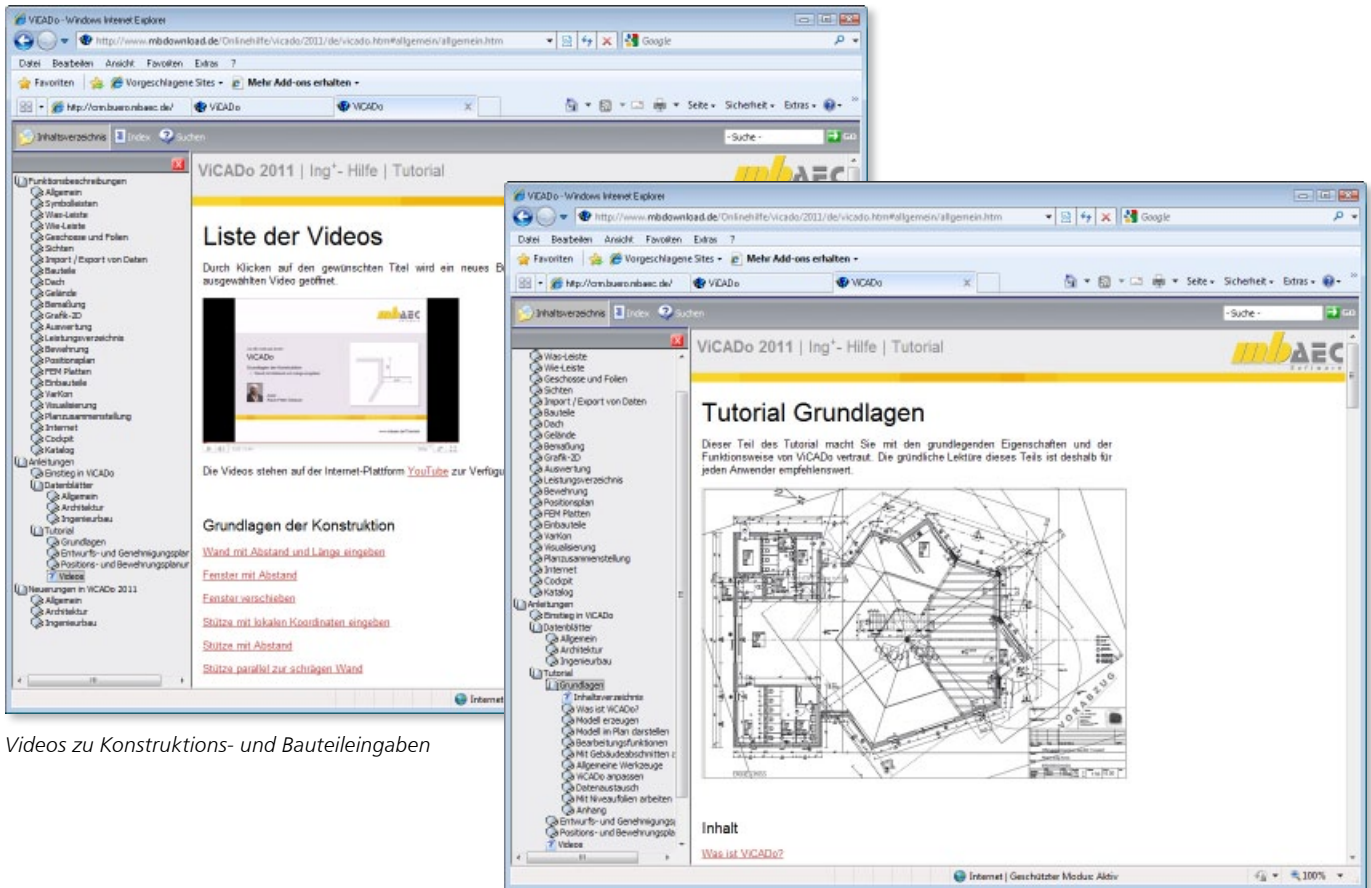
ViCADo - Windows Internet Explorer

http://www.mbdownload.de/Onlinehilfe/vicado/2011/de/vicado.htm#allgemein/allgemein.htm

Google

Datei Bearbeiten Ansicht Favoriten Extras ?

Favoriten Vorgeschlagene Sites Mehr Add-ons erhalten

http://crm.buero.mbaec.de/ ViCADo ViCADo

Seite Sicherheit Extras

Inhaltsverzeichnis Index Suchen

-Suche- GO

Funktionsbeschreibungen
Allgemein
Symbolleisten
Was-Leiste
Wie-Leiste
Geschosse und Folien
Sichten
Import / Export von Daten
Bauteile
Dach
Gelände
Bemaßung
Grafik-2D
Auswertung
Leistungsverzeichnis
Bewehrung
Positionsplan
FEM Platten
Einbauteile
VarKon
Visualisierung
Planzusammenstellung
Internet
Cockpit
Katalog
Anleitungen
Einstieg in ViCADo
Datenblätter
Allgemein
Architektur
Ingenieurbau
Tutorial
Grundlagen
Entwurfs- und Genehmigungsplan
Positions- und Bewehrungsplanung
Videos
Neuerungen in ViCADo 2011
Allgemein
Architektur
Ingenieurbau

ViCADo 2011 | Ing+- Hilfe | Tutorial

Liste der Videos

Durch Klicken auf den gewünschten Titel wird ein neues B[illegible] ausgewählten Video geöffnet.

ViCADo

Die Videos stehen auf der Internet-Plattform YouTube zur Verfügu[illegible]

Grundlagen der Konstruktion

Wand mit Abstand und Länge eingeben

Fenster mit Abstand

Fenster verschieben

Stütze mit lokalen Koordinaten eingeben

Stütze mit Abstand

Stütze parallel zur schrägen Wand

Internet

Videos zu Konstruktions- und Bauteileingaben

ViCADo - Windows Internet Explorer

http://www.mbdownload.de/Onlinehilfe/vicado/2011/de/vicado.htm#allgemein/allgemein.htm

Google

Datei Bearbeiten Ansicht Favoriten Extras ?

Favoriten Vorgeschlagene Sites Mehr Add-ons erhalten

http://crm.buero.mbaec.de/ ViCADo ViCADo

Seite Sicherheit Extras

Inhaltsverzeichnis Index Suchen

-Suche- GO

Was-Leiste
Wie-Leiste
Geschosse und Folien
Sichten
Import / Export von Daten
Bauteile
Dach
Gelände
Bemaßung
Grafik-2D
Auswertung
Leistungsverzeichnis
Bewehrung
Positionsplan
FEM Platten
Einbauteile
VarKon
Visualisierung
Planzusammenstellung
Internet
Cockpit
Katalog
Anleitungen
Einstieg in ViCADo
Datenblätter
Allgemein
Architektur
Ingenieurbau
Tutorial
Grundlagen
Inhaltsverzeichnis
Was ist ViCADo?
Modell erzeugen
Modell im Plan darstellen
Bearbeitungsfunktionen
Mit Gebäudeabschnitten a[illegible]
Allgemeine Werkzeuge
ViCADo anpassen
Datenaustausch
Mit Niveaufolien arbeiten
Anhang
Entwurfs- und Genehmigungs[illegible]
Positions- und Bewehrungspla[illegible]
Videos

ViCADo 2011 | Ing+- Hilfe | Tutorial

mbAEC Software

Tutorial Grundlagen

Dieser Teil des Tutorial macht Sie mit den grundlegenden Eigenschaften und der Funktionsweise von ViCADo vertraut. Die gründliche Lektüre dieses Teils ist deshalb für jeden Anwender empfehlenswert.

VORABZUG

Inhalt

Was ist ViCADo?

Internet | Geschützter Modus: Aktiv 100%